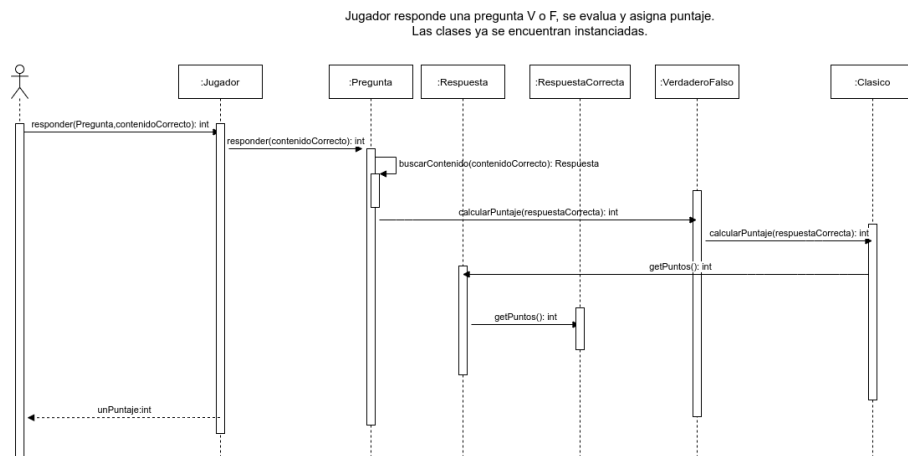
Jugador responde una pregunta V o F, se evalua y asigna puntaje.
Las clases ya se encuentran instanciadas.

:Jugador

:Pregunta

:Respuesta

:RespuestaCorrecta

:VerdaderoFalso

:Clasico

responder(Pregunta,contenidoCorrecto): int

responder(contenidoCorrecto): int

buscarContenido(contenidoCorrecto): Respuesta

calcularPuntaje(respuestaCorrecta): int

calcularPuntaje(respuestaCorrecta): int

getPuntos(): int

getPuntos(): int

unPuntaje:int